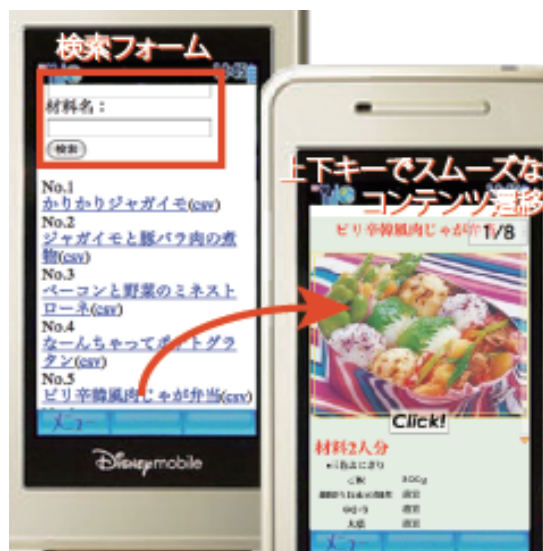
検索フォーム

材料名：

検索

No.1
かりかりジャガイモ(csv)
No.2
ジャガイモと豚バラ肉の煮物(csv)
No.3
ベーコンと野菜のミネストローネ(csv)
No.4
なーんちゃってポテトグラタン(csv)
No.5
ピリ辛韓風肉じゃが弁当(csv)

メニュー

Disney mobile

上下キーでスムーズなコンテンツ遷移

ピリ辛韓風肉じゃが 1/8

Click!

材料2人分

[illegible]
ご飯 300g
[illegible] 適宜
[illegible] 適宜
大根 適宜

メニュー